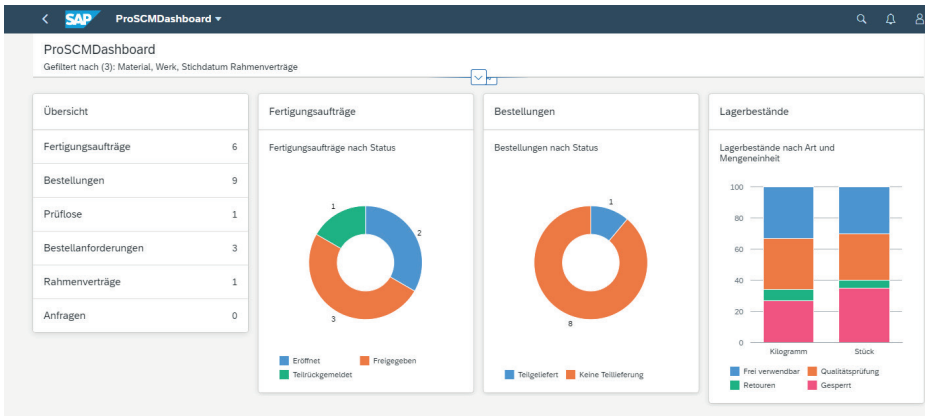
SAP ProSCMDashboard

ProSCMDashboard
Gefiltert nach (3): Material, Werk, Stichdatum Rahmenverträge

Übersicht

| | |
|---|---|
| Fertigungsaufträge | 6 |
| Bestellungen | 9 |
| Prüflose | 1 |
| Bestellanforderungen | 3 |
| Rahmenverträge | 1 |
| Anfragen | 0 |

Fertigungsaufträge
Fertigungsaufträge nach Status
1
2
3
Eröffnet
Freigegeben
Teilrückgemeldet

Bestellungen
Bestellungen nach Status
1
8
Teilgeliefert
Keine Teillieferung

Lagerbestände
Lagerbestände nach Art und Mengeneinheit
100
80
60
40
20
0
Kilogramm
Stück
Frei verwendbar
Qualitätsprüfung
Retouren
Gesperrt